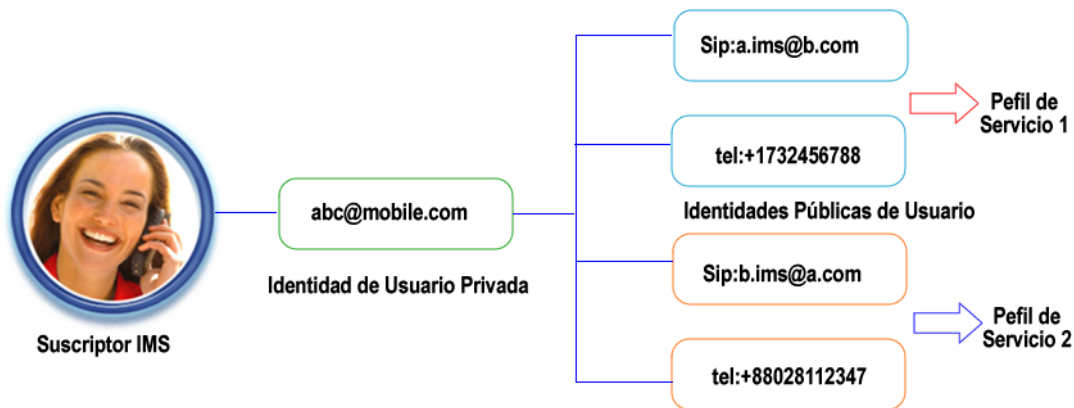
Sip:a.ims@b.com

Pefil de Servicio 1

tel:+1732456788

abc@mobile.com

Identidades Públicas de Usuario

Sip:b.ims@a.com

Identidad de Usuario Privada

Pefil de Servicio 2

Suscriptor IMS

tel:+88028112347